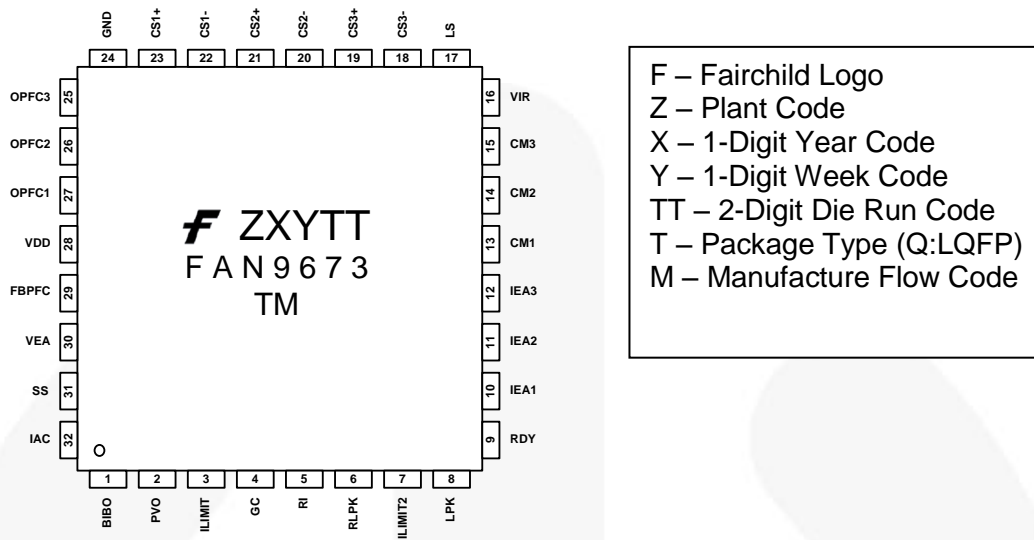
GND 24
CS1+ 23
CS1- 22
CS2+ 21
CS2- 20
CS3+ 19
CS3- 18
LS 17

OPFC3 25
OPFC2 26
OPFC1 27
VDD 28
FBPFC 29
VEA 30
SS 31
IAC 32

16 VIR
15 CM3
14 CM2
13 CM1
12 IEA3
11 IEA2
10 IEA1
9 RDY

ZXYTT
FAN9673
TM

1 BIBO
2 PVO
3 ILIMIT
4 GC
5 RI
6 RLPK
7 ILIMIT2
8 LPK

F – Fairchild Logo
Z – Plant Code
X – 1-Digit Year Code
Y – 1-Digit Week Code
TT – 2-Digit Die Run Code
T – Package Type (Q:LQFP)
M – Manufacture Flow Code